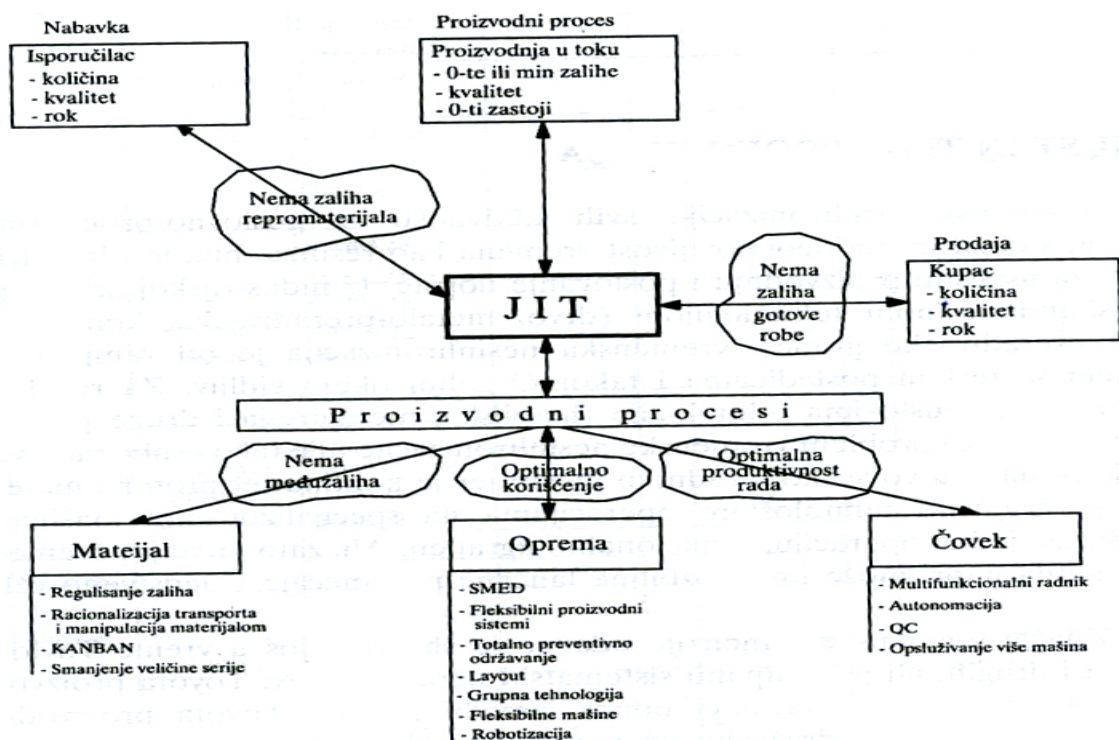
Nabavka

Isporučilac
- količina
- kvalitet
- rok

Proizvodni proces

Proizvodnja u toku
- 0-te ili min zalihe
- kvalitet
- 0-ti zastoji

Nema zaliha repromaterijala

JIT

Nema zaliha gotove robe

Prodaja

Kupac
- količina
- kvalitet
- rok

Proizvodni procesi

Nema međuzaliha

Optimalno korišćenje

Optimalna produktivnost rada

Mateijal
- Regulisanje zaliha
- Racionalizacija transporta i manipulacija materijalom
- KANBAN
- Smanjenje veličine serije

Oprema
- SMED
- Fleksibilni proizvodni sistemi
- Totalno preventivno održavanje
- Layout
- Grupna tehnologija
- Fleksibilne mašine
- Robotizacija

Čovek
- Multifunkcionalni radnik
- Autonomacija
- QC
- Opsluživanje više mašina